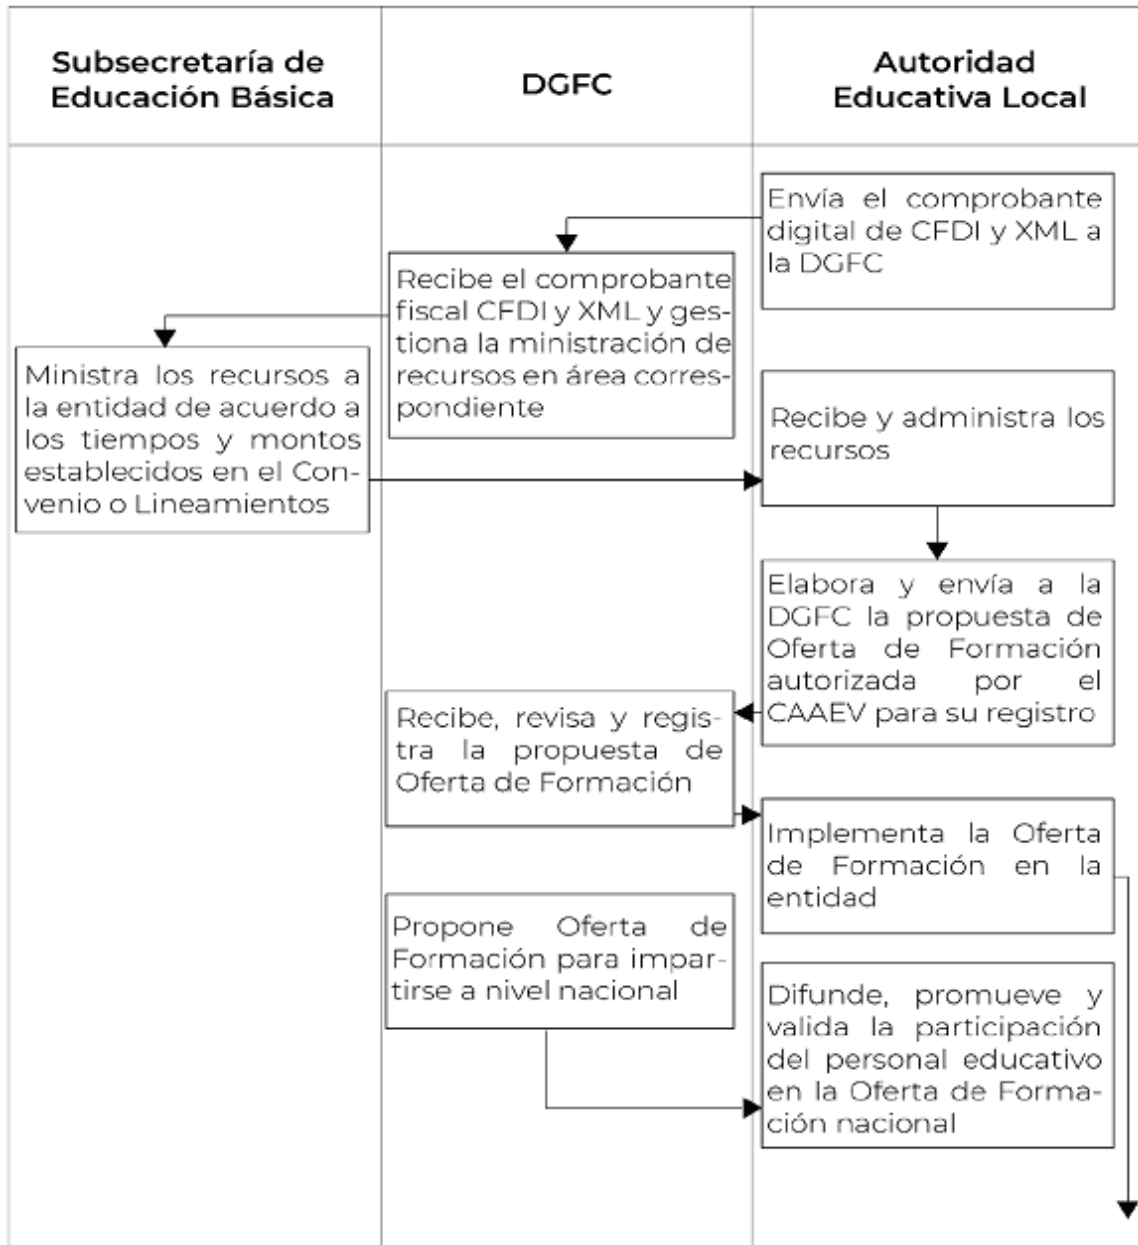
Subsecretaría de Educación Básica

DGFC

Autoridad Educativa Local

Envía el comprobante digital de CFDI y XML a la DGFC

Recibe el comprobante fiscal CFDI y XML y gestiona la ministración de recursos en área correspondiente

Ministra los recursos a la entidad de acuerdo a los tiempos y montos establecidos en el Convenio o Lineamientos

Recibe y administra los recursos

Elabora y envía a la DGFC la propuesta de Oferta de Formación autorizada por el CAAEV para su registro

Recibe, revisa y registra la propuesta de Oferta de Formación

Implementa la Oferta de Formación en la entidad

Propone Oferta de Formación para impartirse a nivel nacional

Difunde, promueve y valida la participación del personal educativo en la Oferta de Formación nacional